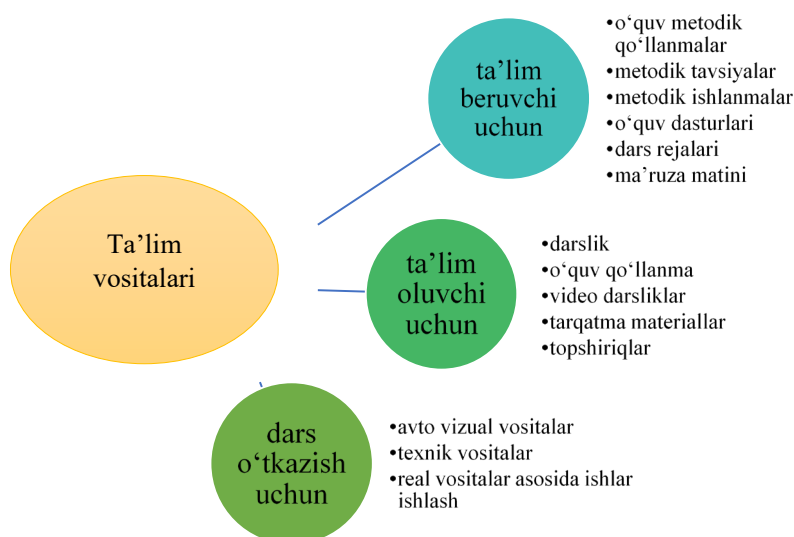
Ta'lim vositalari

ta'lim beruvchi uchun

•o'quv metodik qo'llanmalar
•metodik tavsiyalar
•metodik ishlanmalar
•o'quv dasturlari
•dars rejalari
•ma'ruza matini

ta'lim oluvchi uchun

•darslik
•o'quv qo'llanma
•video darsliklar
•tarqatma materiallar
•topshiriqlar

dars o'tkazish uchun

•avto vizual vositalar
•texnik vositalar
•real vositalar asosida ishlar ishlash